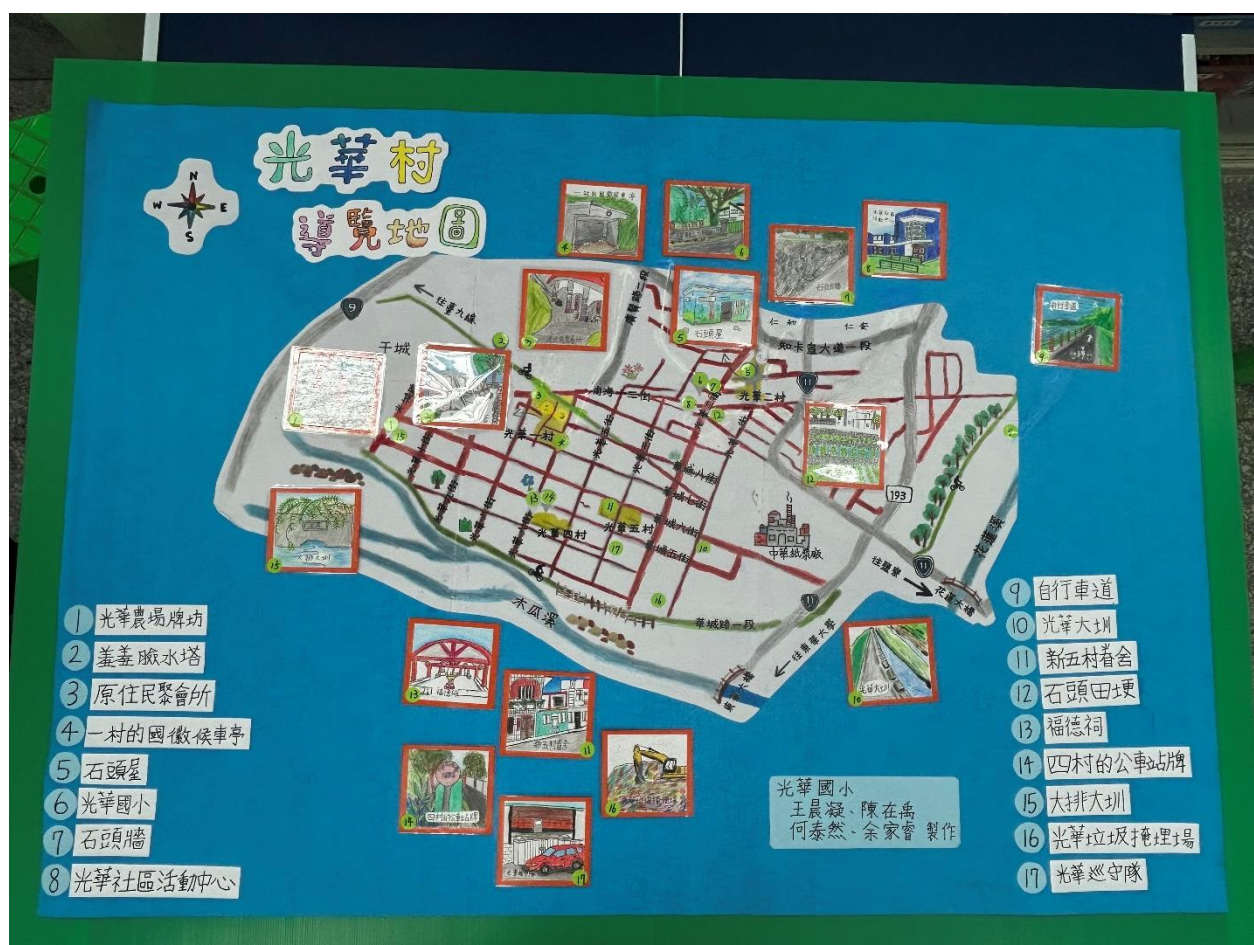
光華村
導覽地圖

N
W E
S

往台九線
干城
光華一村
光華二村
光華四村
光華五村
知卡宣大道一段
仁和
仁安
中華紙漿廠
193
11
9
木瓜溪
華城路一段
往吉安
往壽豐
往花蓮大橋
花蓮溪

石頭屋
石頭田埂
自行車道
大排大圳
福德祠
新五村眷舍
光華大圳
四村的公車站牌

1 光華農場牌坊
2 羞羞臉水塔
3 原住民聚會所
4 一村的國徽候車亭
5 石頭屋
6 光華國小
7 石頭牆
8 光華社區活動中心

9 自行車道
10 光華大圳
11 新五村眷舍
12 石頭田埂
13 福德祠
14 四村的公車站牌
15 大排大圳
16 光華垃圾掩埋場
17 光華巡守隊

光華國小
王晨凝、陳在禹
何泰然、余家睿 製作